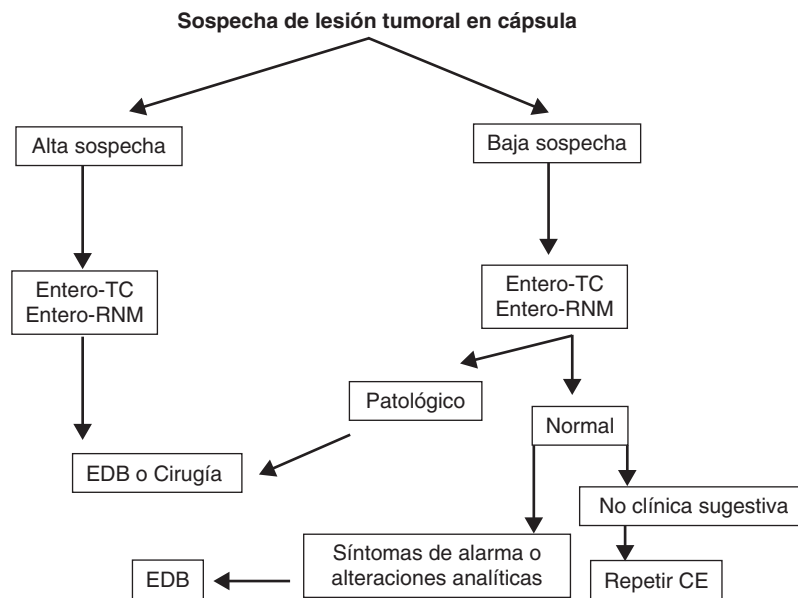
**Sospecha de lesión tumoral en cápsula**

Alta sospecha

Entero-TC
Entero-RNM

EDB o Cirugía

Baja sospecha

Entero-TC
Entero-RNM

Patológico

Normal

No clínica sugestiva

Repetir CE

Síntomas de alarma o alteraciones analíticas

EDB